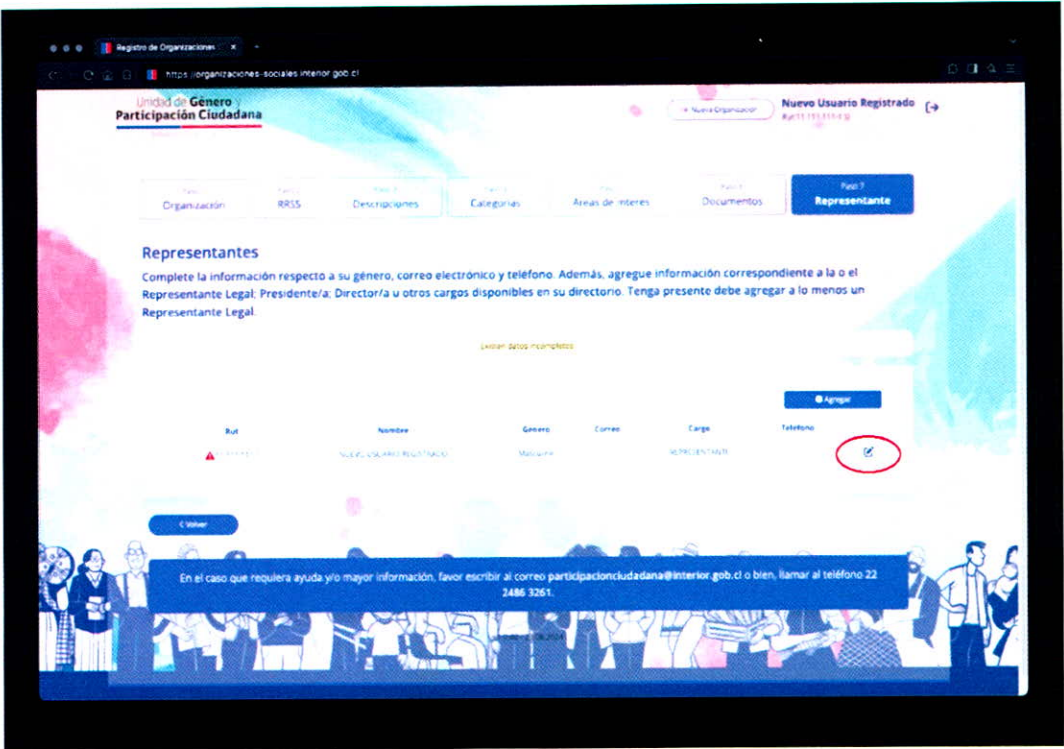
Registro de Organizaciones ×

https://organizaciones-sociales.interior.gob.cl

Unidad de Género y Participación Ciudadana

+ Nueva Organización

Nuevo Usuario Registrado
Rut 11.111.111-1

Paso 1 Organización

Paso 2 RRSS

Paso 3 Descripciones

Paso 4 Categorías

Paso 5 Áreas de interés

Paso 6 Documentos

Paso 7 Representante

Representantes

Complete la información respecto a su género, correo electrónico y teléfono. Además, agregue información correspondiente a la o el Representante Legal; Presidente/a; Director/a u otros cargos disponibles en su directorio. Tenga presente debe agregar a lo menos un Representante Legal.

Existen datos incompletos

Agregar

| Rut | Nombre | Genero | Correo | Cargo | Telefono |
|---|---|---|---|---|---|
| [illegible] | NUEVO USUARIO REGISTRADO | Masculino | | REPRESENTANTE | |

< Volver

En el caso que requiera ayuda y/o mayor información, favor escribir al correo participacionciudadana@interior.gob.cl o bien, llamar al teléfono 22 2486 3261.